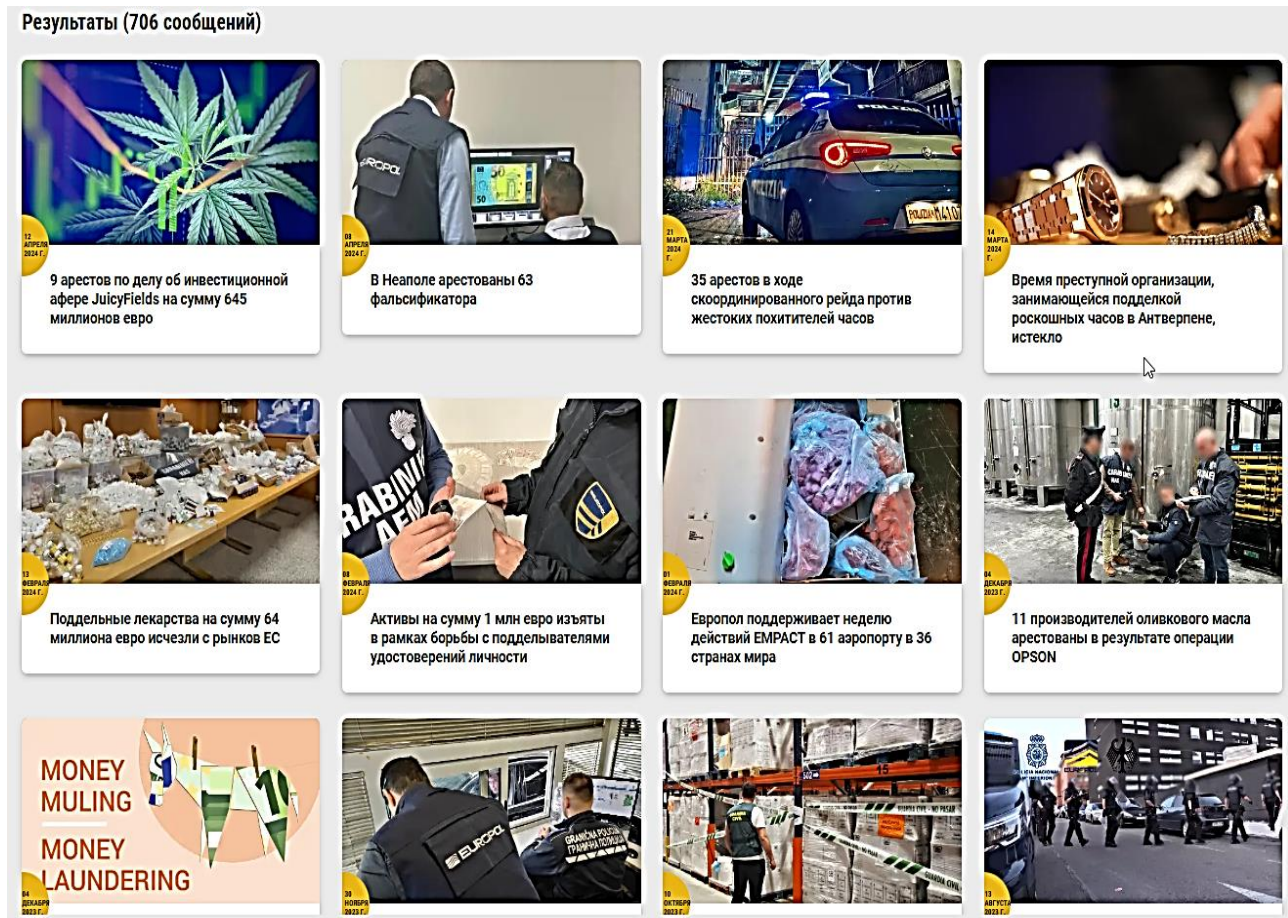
Результаты (706 сообщений)

12 АПРЕЛЯ 2024 Г.

9 арестов по делу об инвестиционной афере JuicyFields на сумму 645 миллионов евро

08 АПРЕЛЯ 2024 Г.

В Неаполе арестованы 63 фальсификатора

21 МАРТА 2024 Г.

35 арестов в ходе скоординированного рейда против жестоких похитителей часов

14 МАРТА 2024 Г.

Время преступной организации, занимающейся подделкой роскошных часов в Антверпене, истекло

13 ФЕВРАЛЯ 2024 Г.

Поддельные лекарства на сумму 64 миллиона евро исчезли с рынков ЕС

08 ФЕВРАЛЯ 2024 Г.

Активы на сумму 1 млн евро изъяты в рамках борьбы с подделывателями удостоверений личности

01 ФЕВРАЛЯ 2024 Г.

Европол поддерживает неделю действий EMPACT в 61 аэропорту в 36 странах мира

04 ДЕКАБРЯ 2023 Г.

11 производителей оливкового масла арестованы в результате операции OPSON

MONEY MULING

MONEY LAUNDERING

04 ДЕКАБРЯ 2023 Г.

30 НОЯБРЯ 2023 Г.

10 ОКТЯБРЯ 2023 Г.

13 АВГУСТА 2023 Г.